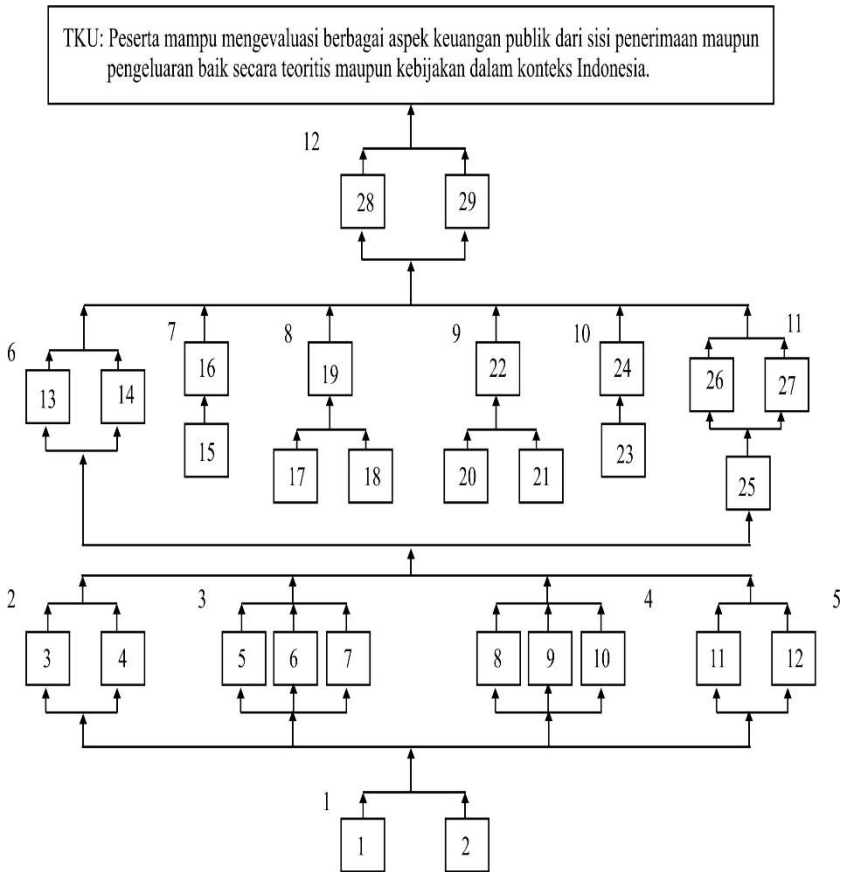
TKU: Peserta mampu mengevaluasi berbagai aspek keuangan publik dari sisi penerimaan maupun pengeluaran baik secara teoritis maupun kebijakan dalam konteks Indonesia.

12
28
29

6
13
14
7
16
15
8
19
17
18
9
22
20
21
10
24
23
11
26
27
25

2
3
4
3
5
6
7
4
8
9
10
5
11
12

1
1
2